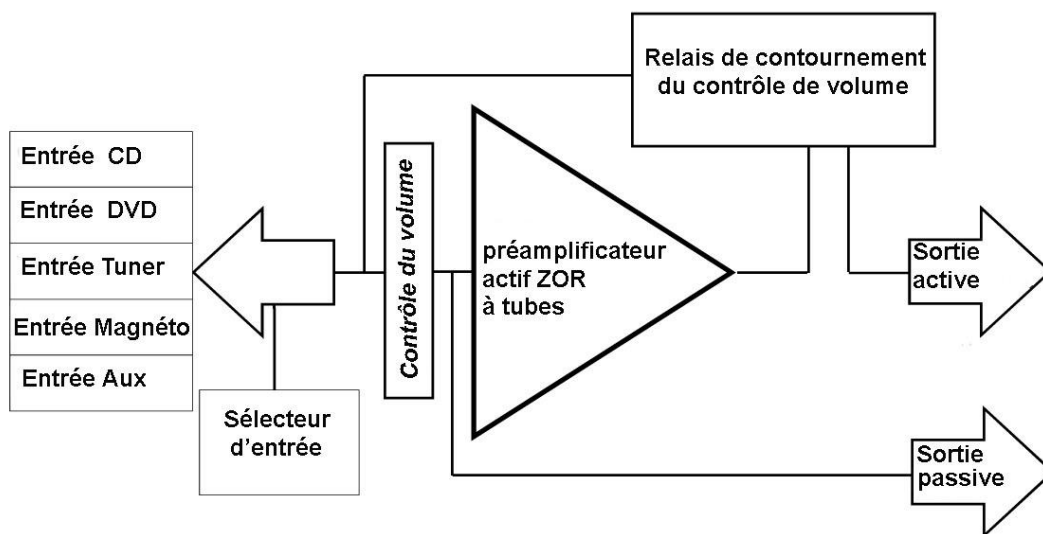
Relais de contournement du contrôle de volume

Entrée CD
Entrée DVD
Entrée Tuner
Entrée Magnéto
Entrée Aux

Contrôle du volume

préamplificateur actif ZOR à tubes

Sortie active

Sélecteur d'entrée

Sortie passive